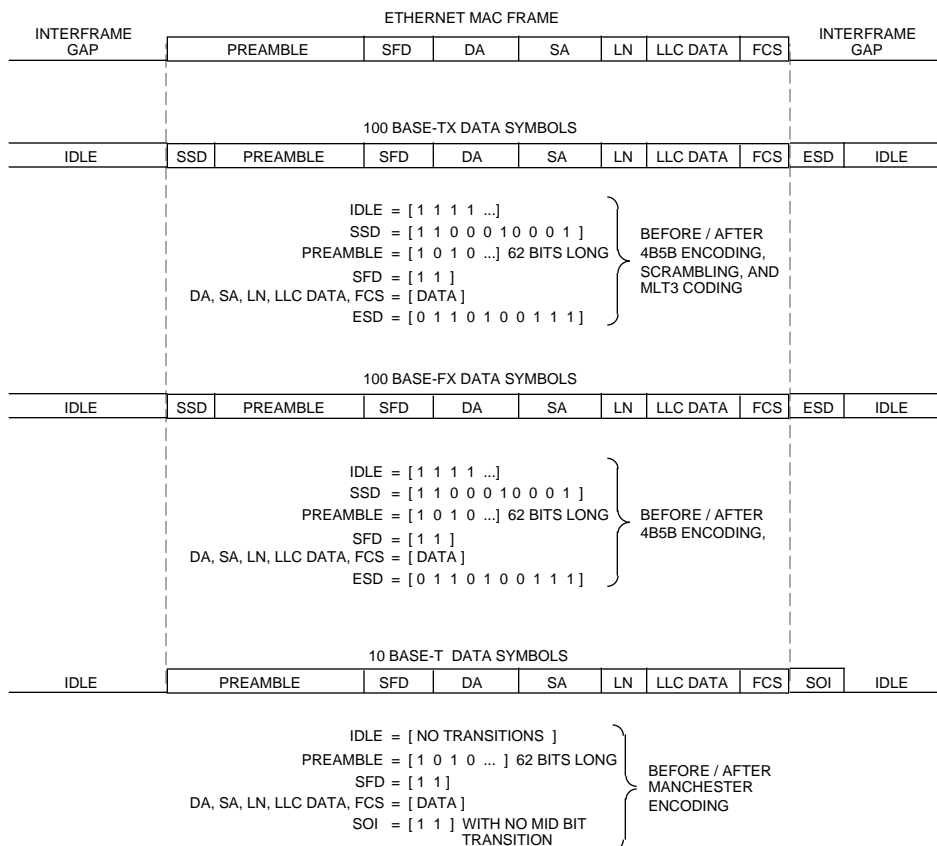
ETHERNET MAC FRAME

| INTERFRAME GAP | PREAMBLE | SFD | DA | SA | LN | LLC DATA | FCS | INTERFRAME GAP |
|---|---|---|---|---|---|---|---|---|

100 BASE-TX DATA SYMBOLS

| IDLE | SSD | PREAMBLE | SFD | DA | SA | LN | LLC DATA | FCS | ESD | IDLE |
|---|---|---|---|---|---|---|---|---|---|---|

IDLE = [ 1 1 1 1 ...]
SSD = [ 1 1 0 0 0 1 0 0 0 1 ]
PREAMBLE = [ 1 0 1 0 ...] 62 BITS LONG
SFD = [ 1 1 ]
DA, SA, LN, LLC DATA, FCS = [ DATA ]
ESD = [ 0 1 1 0 1 0 0 1 1 1 ]

BEFORE / AFTER 4B5B ENCODING, SCRAMBLING, AND MLT3 CODING

100 BASE-FX DATA SYMBOLS

| IDLE | SSD | PREAMBLE | SFD | DA | SA | LN | LLC DATA | FCS | ESD | IDLE |
|---|---|---|---|---|---|---|---|---|---|---|

IDLE = [ 1 1 1 1 ...]
SSD = [ 1 1 0 0 0 1 0 0 0 1 ]
PREAMBLE = [ 1 0 1 0 ...] 62 BITS LONG
SFD = [ 1 1 ]
DA, SA, LN, LLC DATA, FCS = [ DATA ]
ESD = [ 0 1 1 0 1 0 0 1 1 1 ]

BEFORE / AFTER 4B5B ENCODING,

10 BASE-T DATA SYMBOLS

| IDLE | PREAMBLE | SFD | DA | SA | LN | LLC DATA | FCS | SOI | IDLE |
|---|---|---|---|---|---|---|---|---|---|

IDLE = [ NO TRANSITIONS ]
PREAMBLE = [ 1 0 1 0 ... ] 62 BITS LONG
SFD = [ 1 1 ]
DA, SA, LN, LLC DATA, FCS = [ DATA ]
SOI = [ 1 1 ] WITH NO MID BIT TRANSITION

BEFORE / AFTER MANCHESTER ENCODING